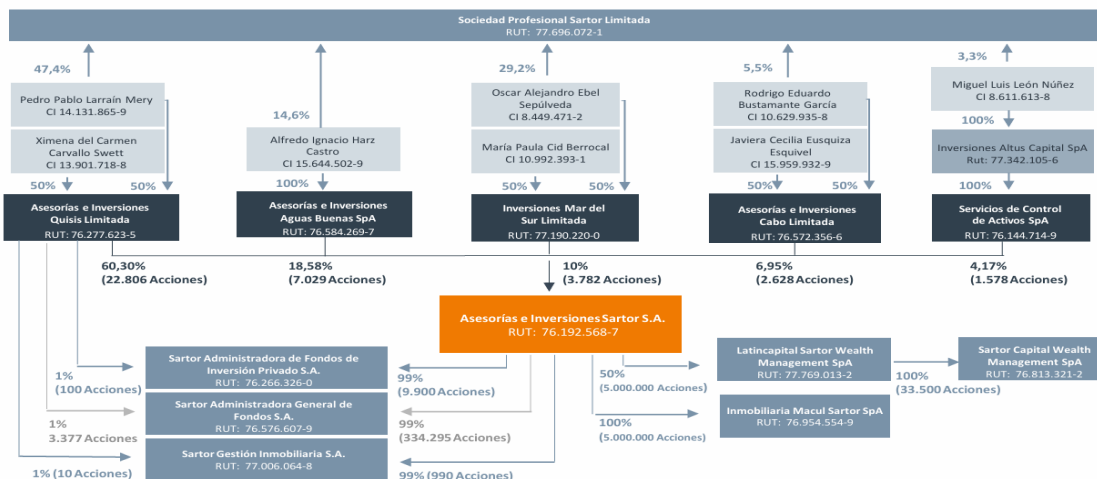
Sociedad Profesional Sartor Limitada
RUT: 77.696.072-1

47,4%

Pedro Pablo Larraín Mery
CI 14.131.865-9

Ximena del Carmen Carvallo Swett
CI 13.901.718-8

50% 50%

Asesorías e Inversiones Quisis Limitada
RUT: 76.277.623-5

14,6%

Alfredo Ignacio Harz Castro
CI 15.644.502-9

100%

Asesorías e Inversiones Aguas Buenas SpA
RUT: 76.584.269-7

29,2%

Oscar Alejandro Ebel Sepúlveda
CI 8.449.471-2

María Paula Cid Berrocal
CI 10.992.393-1

50% 50%

Inversiones Mar del Sur Limitada
RUT: 77.190.220-0

5,5%

Rodrigo Eduardo Bustamante García
CI 10.629.935-8

Javiera Cecilia Eusquiza Esquivel
CI 15.959.932-9

50% 50%

Asesorías e Inversiones Cabo Limitada
RUT: 76.572.356-6

3,3%

Miguel Luis León Núñez
CI 8.611.613-8

100%

Inversiones Altus Capital SpA
Rut: 77.342.105-6

100%

Servicios de Control de Activos SpA
RUT: 76.144.714-9

60,30%
(22.806 Acciones)

18,58%
(7.029 Acciones)

10%
(3.782 Acciones)

6,95%
(2.628 Acciones)

4,17%
(1.578 Acciones)

Asesorías e Inversiones Sartor S.A.
RUT: 76.192.568-7

1%
(100 Acciones)

Sartor Administradora de Fondos de Inversión Privado S.A.
RUT: 76.266.326-0

99%
(9.900 Acciones)

1%
3.377 Acciones

Sartor Administradora General de Fondos S.A.
RUT: 76.576.607-9

99%
(334.295 Acciones)

1% (10 Acciones)

Sartor Gestión Inmobiliaria S.A.
RUT: 77.006.064-8

99% (990 Acciones)

50%
(5.000.000 Acciones)

Latincapital Sartor Wealth Management SpA
RUT: 77.769.013-2

100%
(33.500 Acciones)

Sartor Capital Wealth Management SpA
RUT: 76.813.321-2

100%
(5.000.000 Acciones)

Inmobiliaria Macul Sartor SpA
RUT: 76.954.554-9